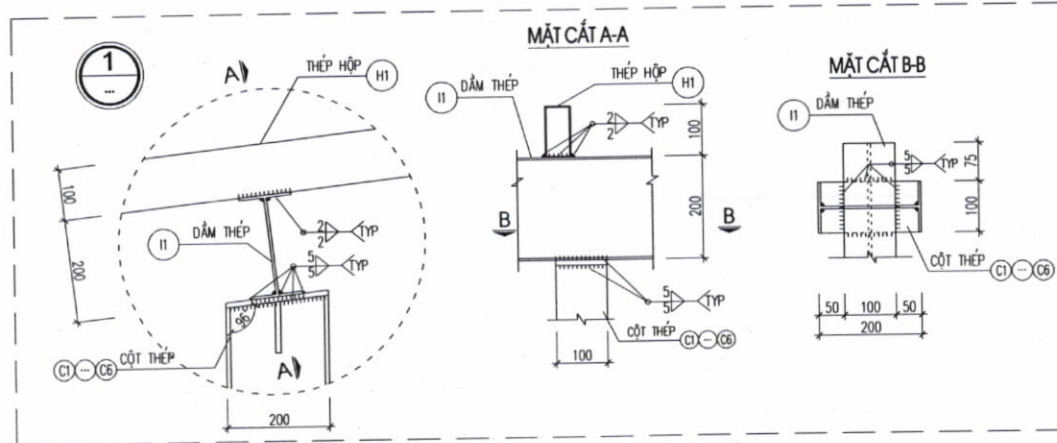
1
...

A
THÉP HỘP
H1
100
200
2
2
TYP
I1
DẦM THÉP
5
5
TYP
96
C1 ... C6
CỘT THÉP
A
200

MẶT CẮT A-A
I1
DẦM THÉP
THÉP HỘP
H1
2
2
TYP
100
200
B
B
5
5
TYP
CỘT THÉP
C1 ... C6
100

MẶT CẮT B-B
I1
DẦM THÉP
5
5
TYP
75
100
CỘT THÉP
C1 ... C6
50
100
50
200